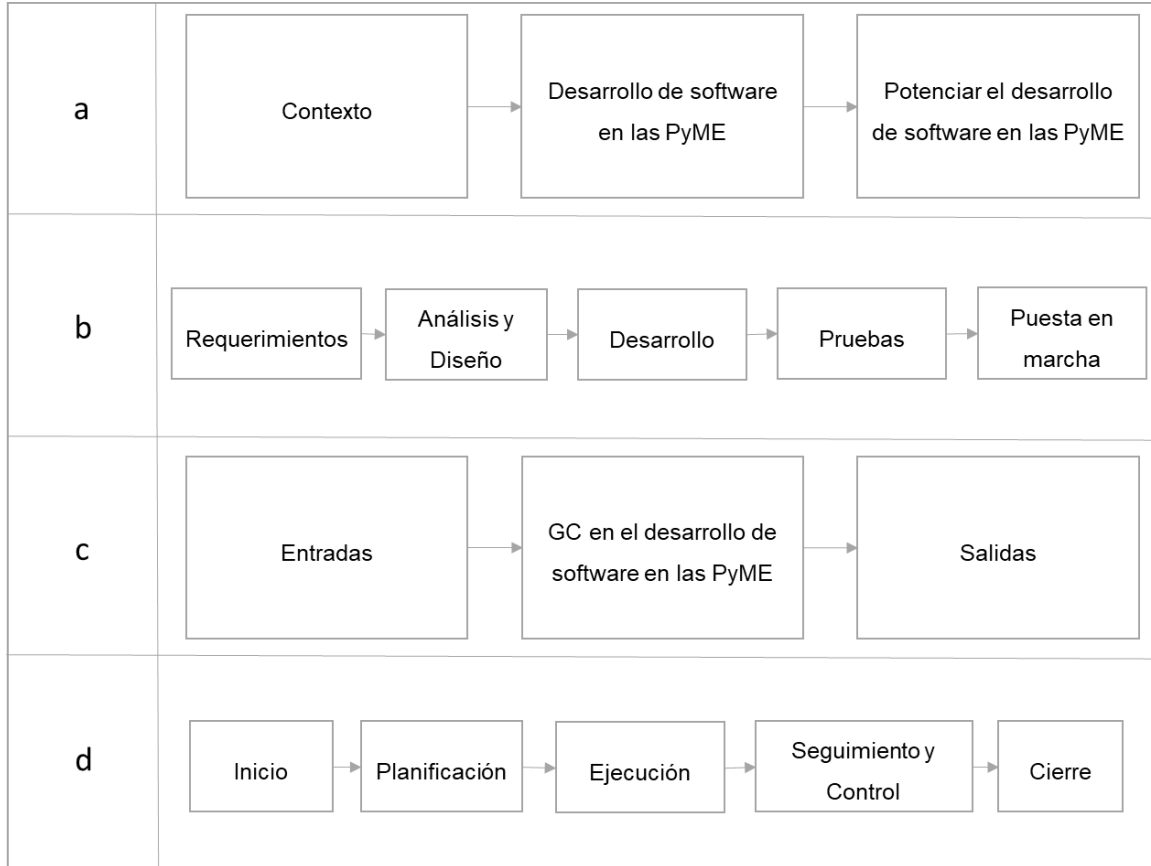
a

Contexto

Desarrollo de software en las PyME

Potenciar el desarrollo de software en las PyME

b

Requerimientos

Análisis y Diseño

Desarrollo

Pruebas

Puesta en marcha

c

Entradas

GC en el desarrollo de software en las PyME

Salidas

d

Inicio

Planificación

Ejecución

Seguimiento y Control

Cierre